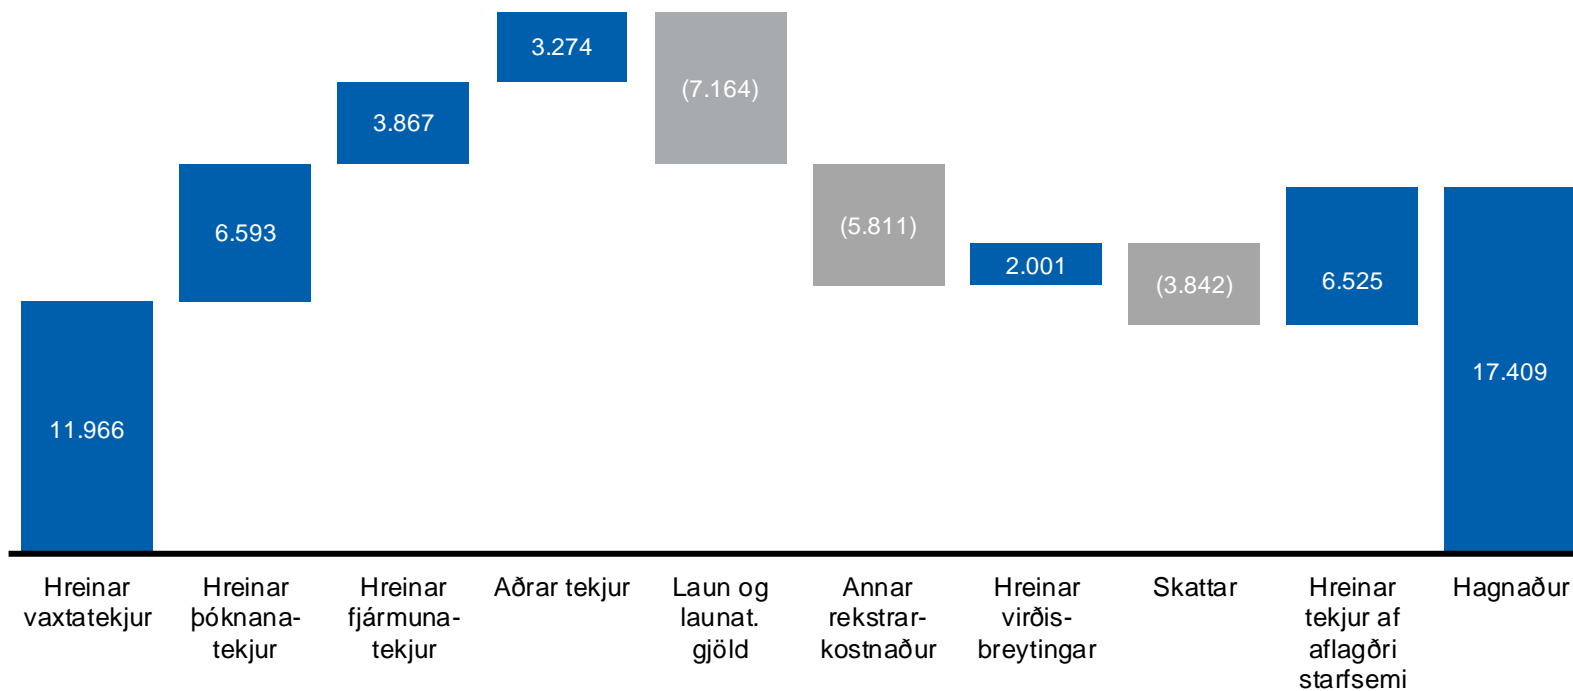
3.274

(7.164)

3.867

6.593

(5.811)

2.001

(3.842)

6.525

17.409

11.966

Hreinar vaxtatekjur

Hreinar þóknanatekjur

Hreinar fjármunatekjur

Aðrar tekjur

Laun og launat. gjöld

Annar rekstrarkostnaður

Hreinar virðisbreytingar

Skattar

Hreinar tekjur af aflagðri starfsemi

Hagnaður